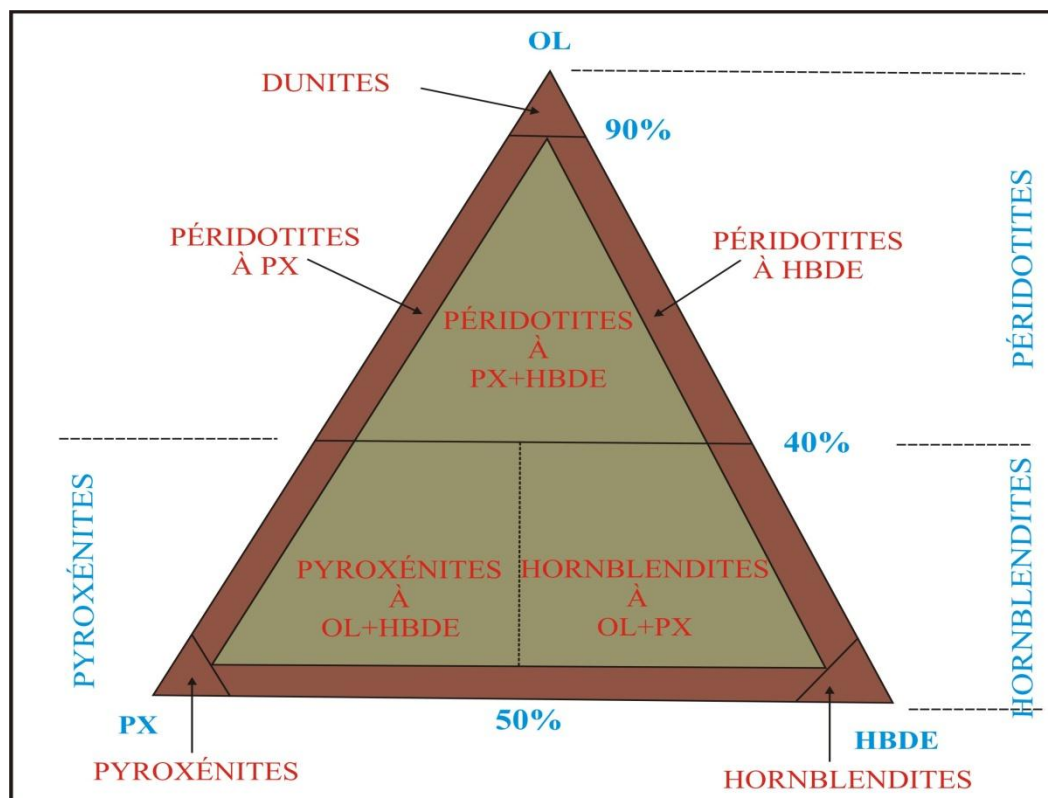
OL

DUNITES

90%

PÉRIDOTITES

PÉRIDOTITES À PX

PÉRIDOTITES À HBDE

PÉRIDOTITES À PX+HBDE

40%

PYROXÉNITES

HORNBLENDITES

PYROXÉNITES À OL+HBDE

HORNBLENDITES À OL+PX

PX

50%

HBDE

PYROXÉNITES

HORNBLENDITES